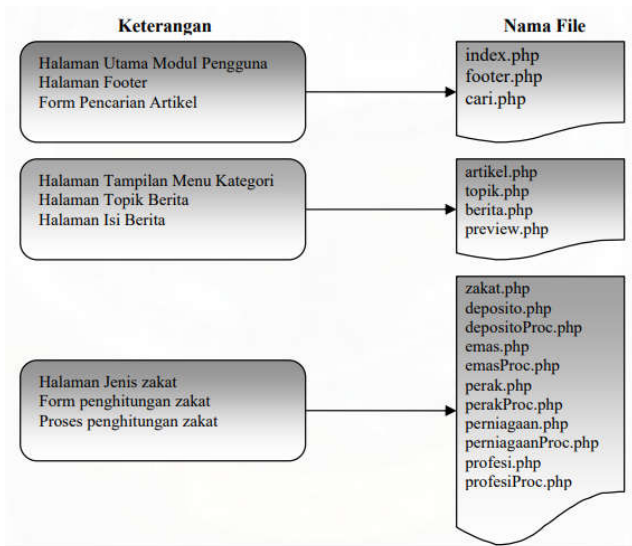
Keterangan

Nama File

Halaman Utama Modul Pengguna
Halaman Footer
Form Pencarian Artikel

index.php
footer.php
cari.php

Halaman Tampilan Menu Kategori
Halaman Topik Berita
Halaman Isi Berita

artikel.php
topik.php
berita.php
preview.php

Halaman Jenis zakat
Form penghitungan zakat
Proses penghitungan zakat

zakat.php
deposito.php
depositoProc.php
emas.php
emasProc.php
perak.php
perakProc.php
perniagaan.php
perniagaanProc.php
profesi.php
profesiProc.php